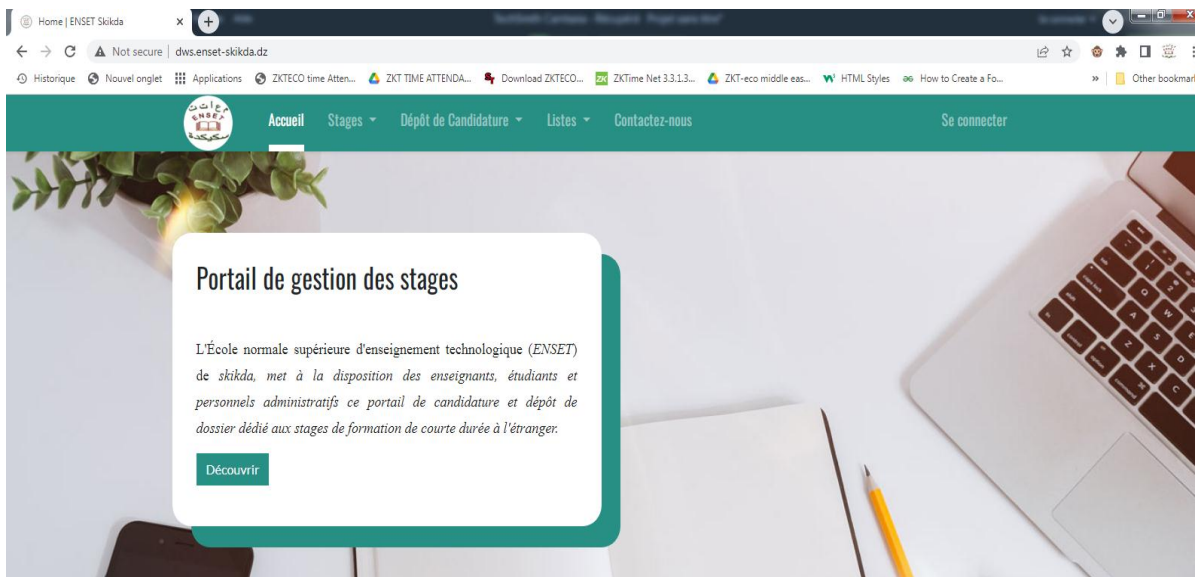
Home | ENSET Skikda
Not secure | dws.enset-skikda.dz
Historique Nouvel onglet Applications ZKTECO time Atten... ZKT TIME ATTENDA... Download ZKTECO... ZKTime Net 3.3.1.3... ZKT-eco middle eas... HTML Styles How to Create a Fo... » Other bookmar

ENSET
Accueil Stages Dépôt de Candidature Listes Contactez-nous Se connecter

Portail de gestion des stages

L'École normale supérieure d'enseignement technologique (ENSET) de skikda, met à la disposition des enseignants, étudiants et personnels administratifs ce portail de candidature et dépôt de dossier dédié aux stages de formation de courte durée à l'étranger.

Découvrir